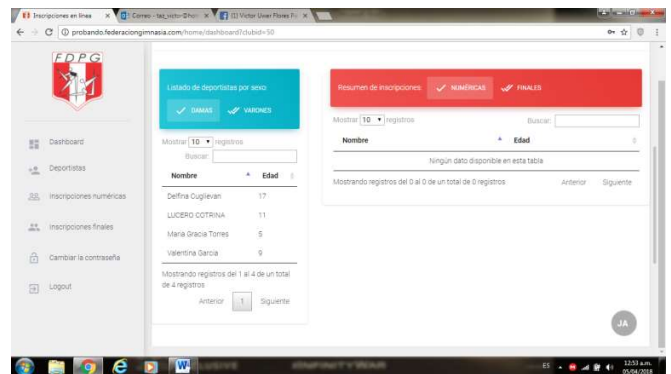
Inscripciones en línea ×
Correo - taz_victor@hot ×
(1) Victor Uwar Flores F ×

probando.federaciongimnasia.com/home/dashboard?clubid=30

FDPG

Dashboard
Deportistas
Inscripciones numéricas
Inscripciones finales
Cambiar la contraseña
Logout

Listado de deportistas por sexo:
DAMAS
VARONES

Mostrar 10 registros
Buscar:

| Nombre | Edad |
|---|---|
| Delfina Cuglievan | 17 |
| LUCIERO COTRINA | 11 |
| Maria Gracia Torres | 5 |
| Valentina Garcia | 9 |

Mostrando registros del 1 al 4 de un total de 4 registros
Anterior 1 Siguiente

Resumen de inscripciones:
NUMÉRICAS
FINALES

Mostrar 10 registros
Buscar:

| Nombre | Edad |
|---|---|
| Ningún dato disponible en esta tabla | |

Mostrando registros del 0 al 0 de un total de 0 registros
Anterior Siguiente

JA

ES 12:53 a.m. 05/04/2018